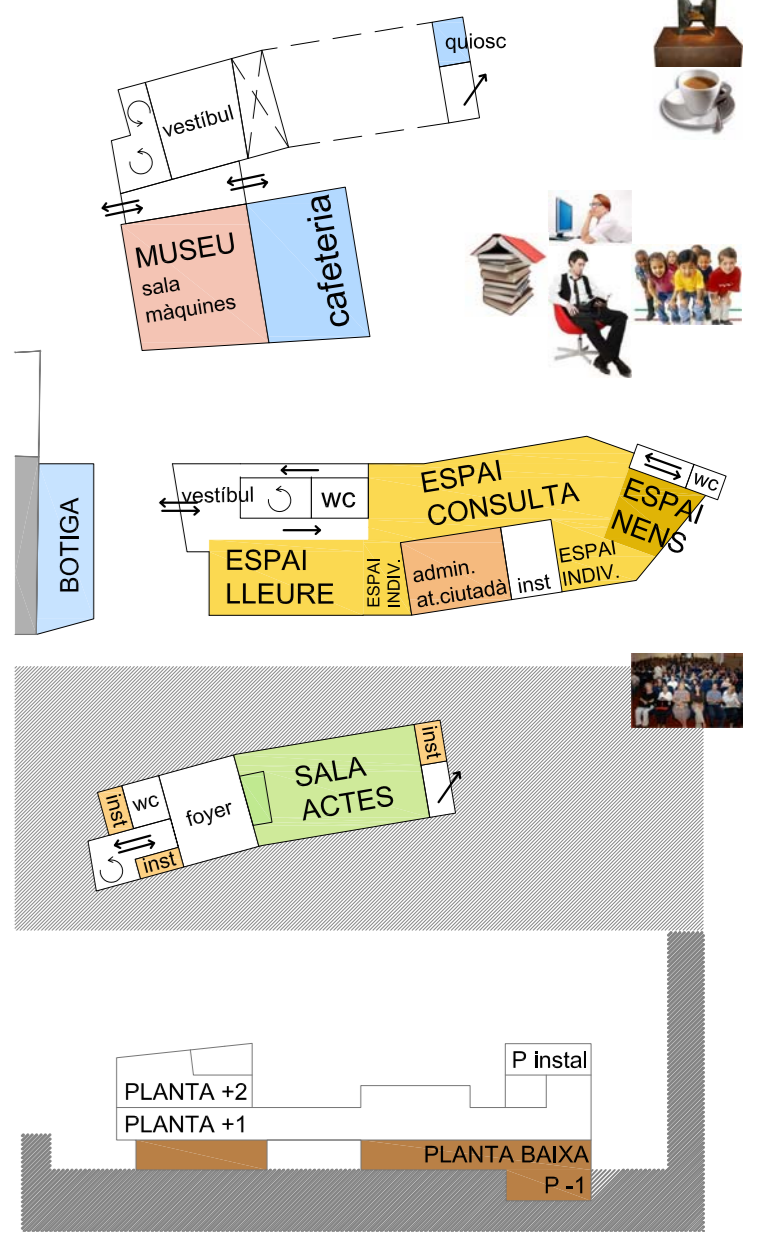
quiosc

vestíbul

MUSEU
sala
màquines

cafeteria

BOTIGA

vestíbul

wc

ESPAI
CONSULTA

wc

ESPAI
NENS

ESPAI
LLEURE

ESPAI
INDIV.

admin.
at.ciutadà

inst

ESPAI
INDIV.

inst

inst

wc

foyer

SALA
ACTES

inst

P instal

PLANTA +2

PLANTA +1

PLANTA BAIXA

P -1